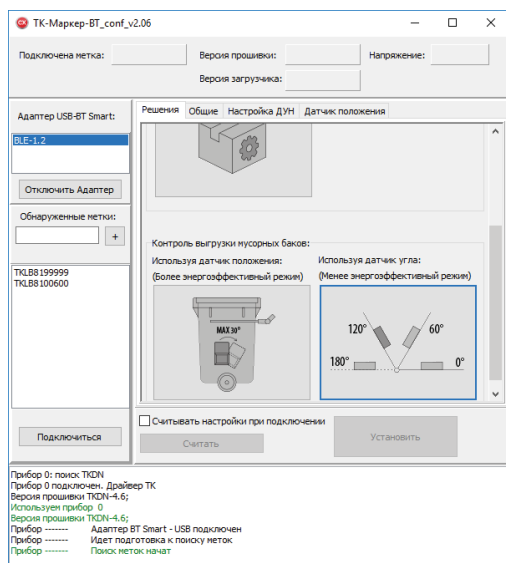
ТК-Маркер-BT_conf_v2.06

Подключена метка:
Версия прошивки:
Напряжение:
Версия загрузчика:

Адаптер USB-BT Smart:
BLE-1.2
Отключить Адаптер
Обнаруженные метки:
+
TKLB8199999
TKLB8100600
Подключиться

Решения | Общие | Настройка ДУН | Датчик положения

Контроль выгрузки мусорных баков:
Используя датчик положения:
(Более энергоэффективный режим)
MAX 30°
Используя датчик угла:
(Менее энергоэффективный режим)
120°
60°
180°
0°

Считывать настройки при подключении
Считать
Установить

Прибор 0: поиск TKDN
Прибор 0 подключен. Драйвер ТК
Версия прошивки TKDN-4.6;
Используем прибор 0
Версия прошивки TKDN-4.6;
Прибор ------- Адаптер BT Smart - USB подключен
Прибор ------- Идет подготовка к поиску меток
Прибор ------- Поиск меток начат